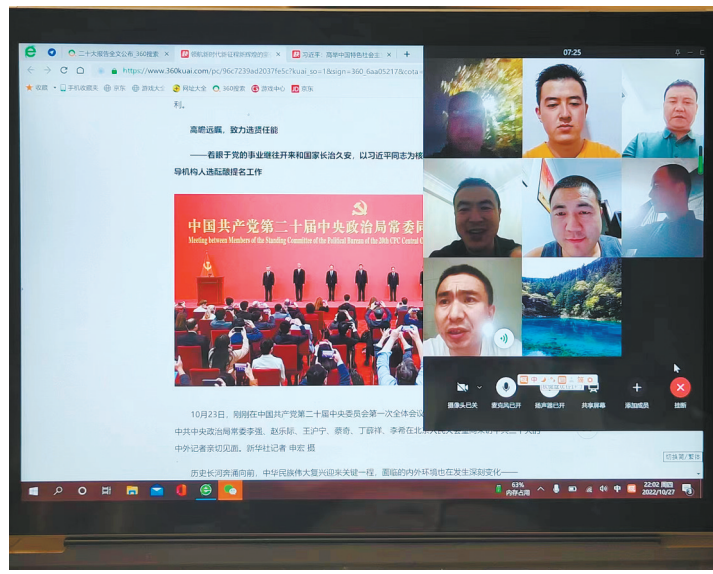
二十大报告全文公布_360搜索
领航新时代新征程新的伟大
习近平：高举中国特色社会主
https://www.360kuai.com/pc/96c7239ad2037fe5c?kuai_so=1&sign=360_6aa05217&cota=
收藏　手机收藏夹　京东　游戏大全　网址大全　360搜索　游戏中心　京东

利。

高瞻远瞩，致力选贤任能

——着眼于党的事业继往开来和国家长治久安，以习近平同志为核导机构人选酝酿提名工作

中国共产党第二十届中央政治局常委同
Meeting between Members of the Standing Committee of the Political Bureau of the 20th CPC Central C

10月23日，刚刚在中国共产党第二十届中央委员会第一次全体会议中共中央政治局常委李强、赵乐际、王沪宁、蔡奇、丁薛祥、李希在北京人民大会堂同采访中外记者亲切见面。新华社记者 申宏 摄

历史长河奔涌向前，中华民族伟大复兴迎来关键一程，面临的内外环境也在发生深刻变化——

07:25

摄像头已关　麦克风已开　扬声器已开　共享屏幕　添加成员　挂断

63% 内存占用
22:02 周四 2022/10/27